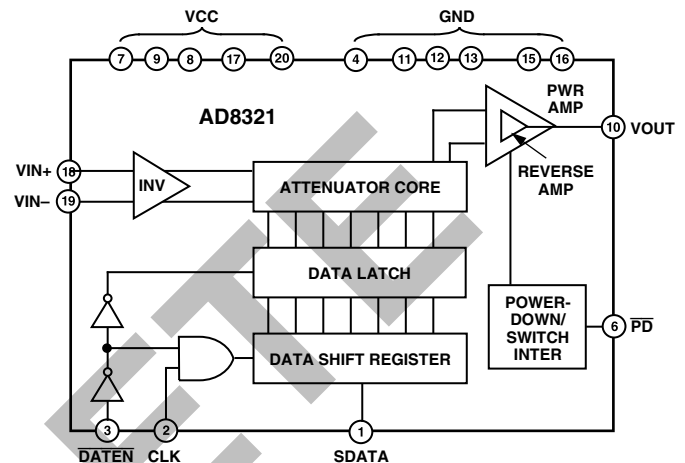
VCC
7 9 8 17 20
GND
4 11 12 13 15 16
AD8321
PWR AMP
10 VOUT
VIN+ 18
VIN– 19
INV
ATTENUATOR CORE
REVERSE AMP
DATA LATCH
POWER-DOWN/ SWITCH INTER
6 $\overline{PD}$
DATA SHIFT REGISTER
3 $\overline{DATEN}$
2 CLK
1 SDATA